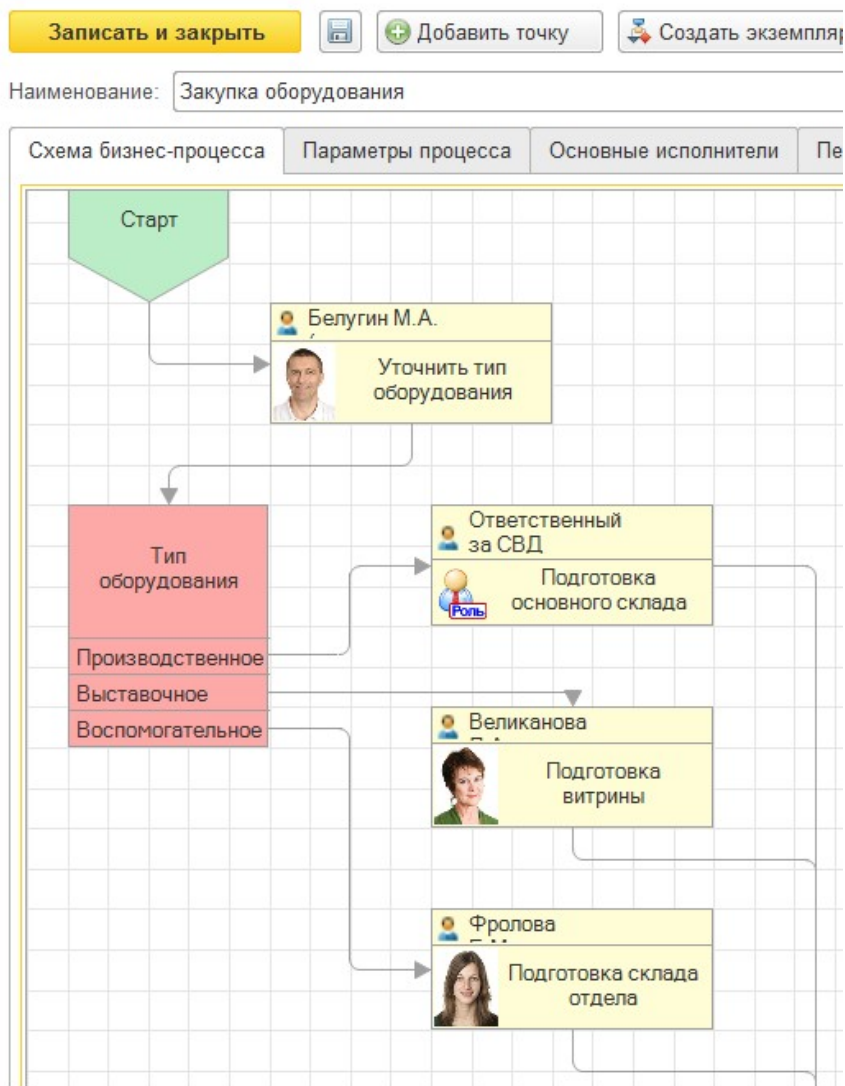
Записать и закрыть

Добавить точку

Создать экземпляр

Наименование: Закупка оборудования

Схема бизнес-процесса | Параметры процесса | Основные исполнители | Пе

Старт

Белугин М.А.

Уточнить тип оборудования

Тип оборудования

Производственное

Выставочное

Воспомогательное

Ответственный за СВД

Роль

Подготовка основного склада

Великанова

Подготовка витрины

Фролова

Подготовка склада отдела